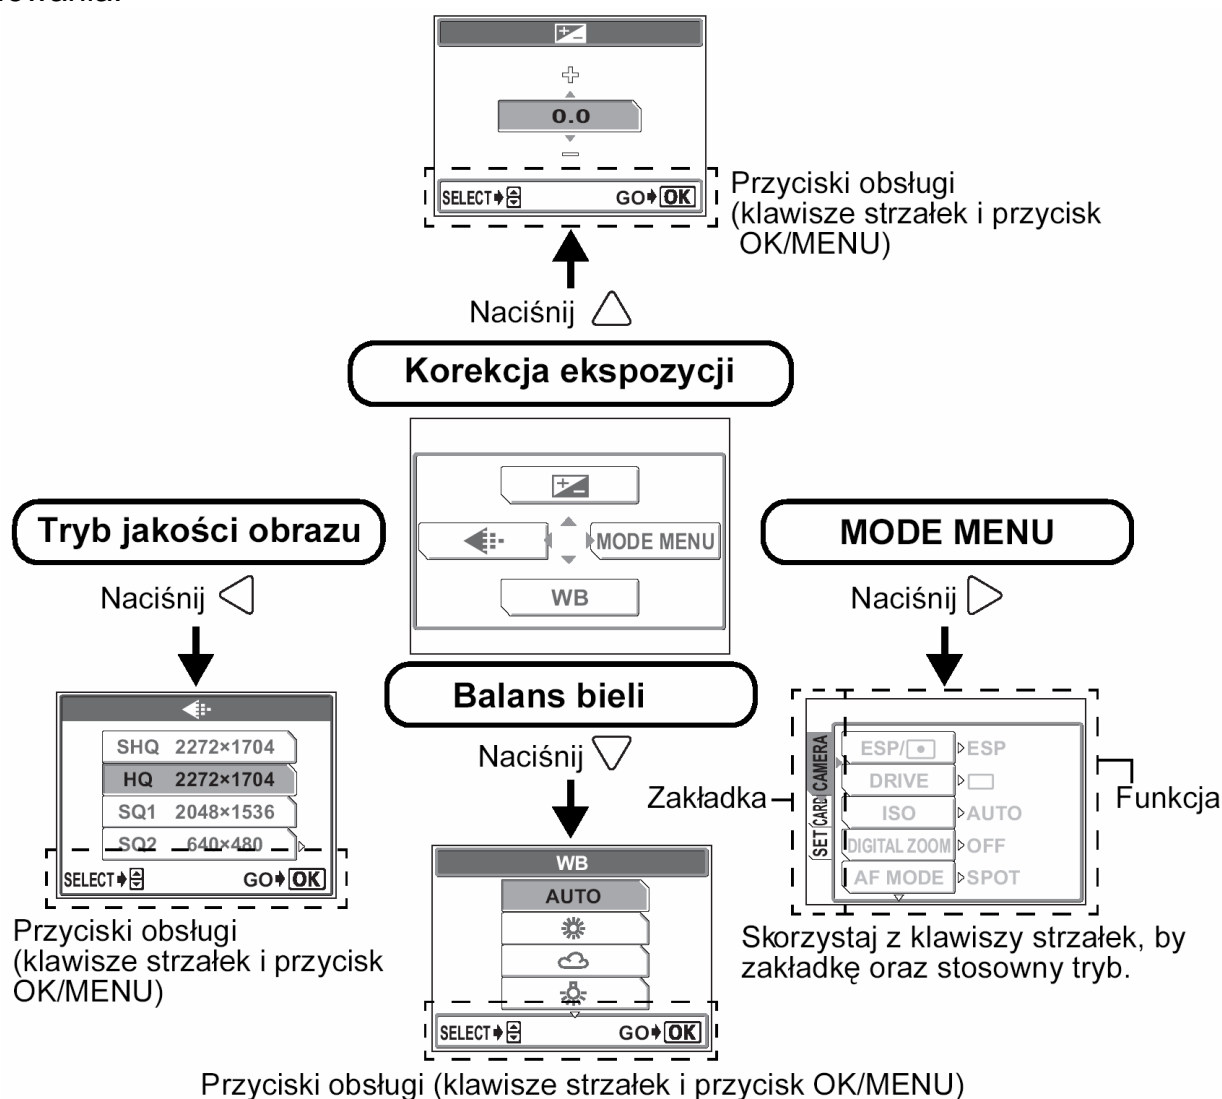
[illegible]owania:

0.0

SELECT GO OK

Przyciski obsługi (klawisze strzałek i przycisk OK/MENU)

Naciśnij △

Korekcja ekspozycji

MODE MENU

WB

Tryb jakości obrazu

Naciśnij ◁

SHQ 2272×1704
HQ 2272×1704
SQ1 2048×1536
SQ2 640×480

SELECT GO OK

Przyciski obsługi (klawisze strzałek i przycisk OK/MENU)

Balans bieli

Naciśnij ▽

WB
AUTO

SELECT GO OK

Przyciski obsługi (klawisze strzałek i przycisk OK/MENU)

MODE MENU

Naciśnij ▷

CAMERA
CARD
SET
ESP/ ESP
DRIVE
ISO AUTO
DIGITAL ZOOM OFF
AF MODE SPOT

Zakładka

Funkcja

Skorzystaj z klawiszy strzałek, by zakładkę oraz stosowny tryb.